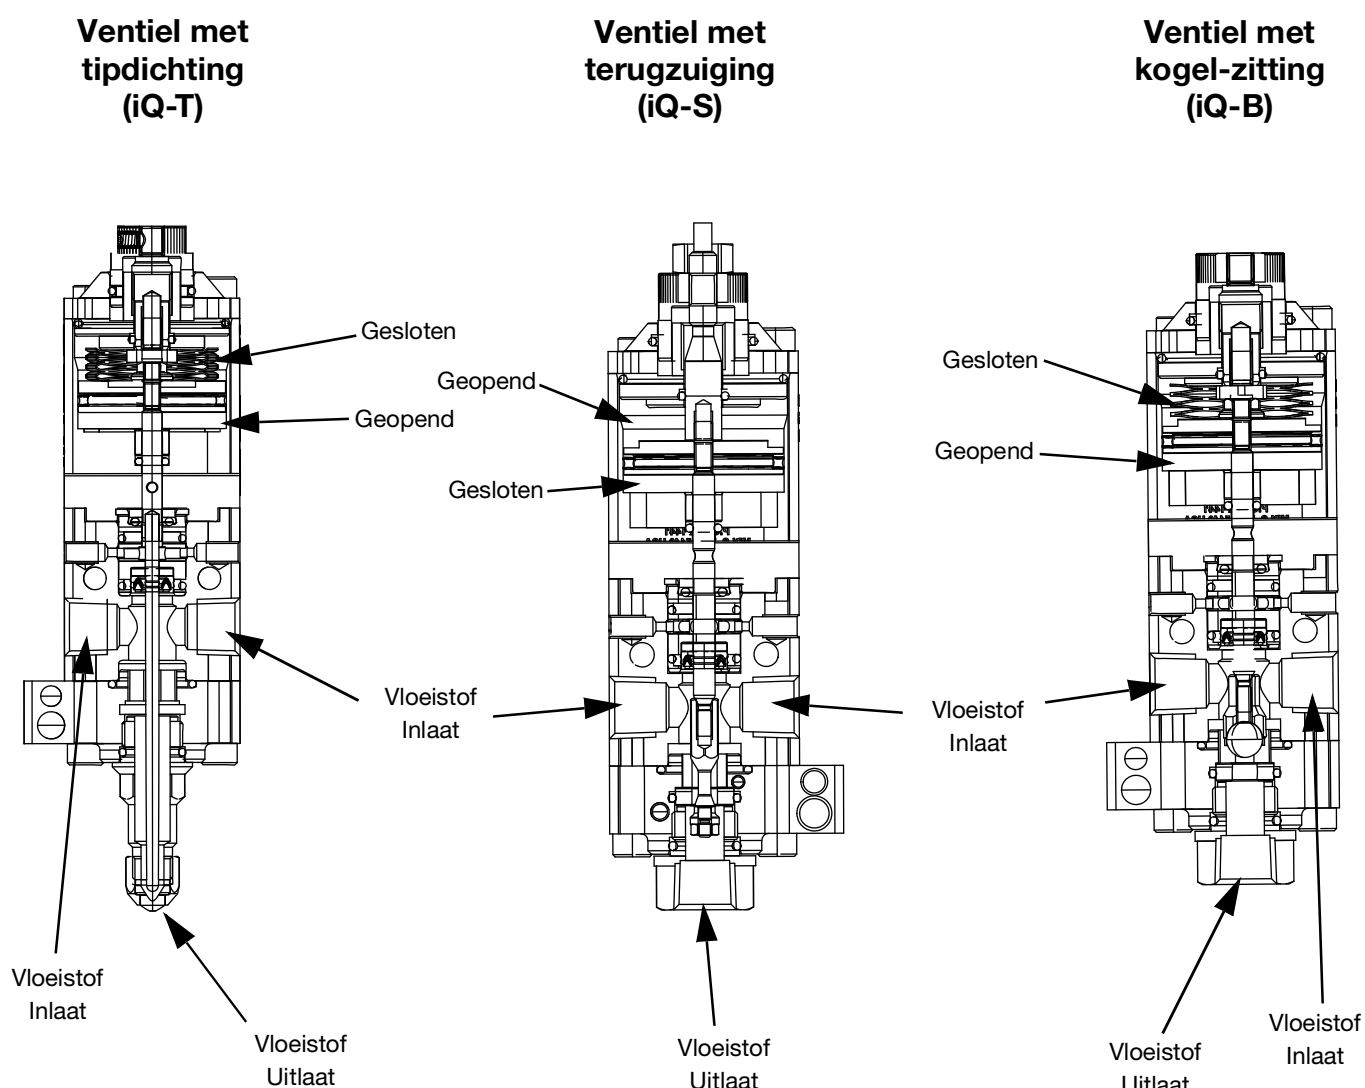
Ventiel met tipdichting (iQ-T)

Ventiel met terugzuiging (iQ-S)

Ventiel met kogel-zitting (iQ-B)

Gesloten

Geopend

Vloeistof Inlaat

Vloeistof Uitlaat

Geopend

Gesloten

Vloeistof Inlaat

Vloeistof Uitlaat

Gesloten

Geopend

Vloeistof Inlaat

Vloeistof Uitlaat

Vloeistof Inlaat